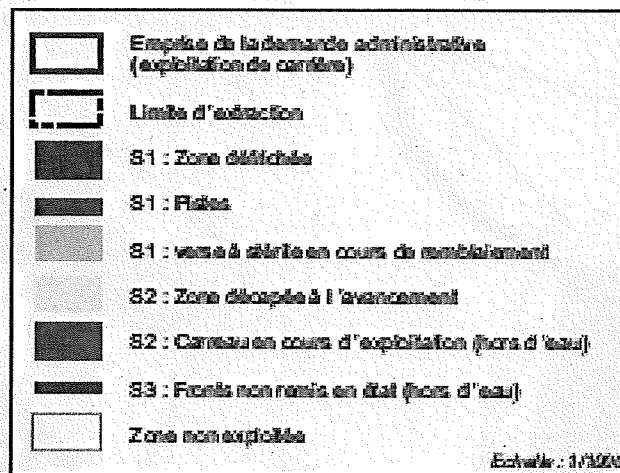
Emprise de la demande administrative (exploitation de carrière)

Limite d'extraction

S1 : Zone défrichée

S1 : Pistes

S1 : verse à stérile en cours de remblaiement

S2 : Zone décapée à l'avancement

S2 : Carreau en cours d'exploitation (hors d'eau)

S3 : Fronts non remis en état (hors d'eau)

Zone non exploitée

Echelle : 1/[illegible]